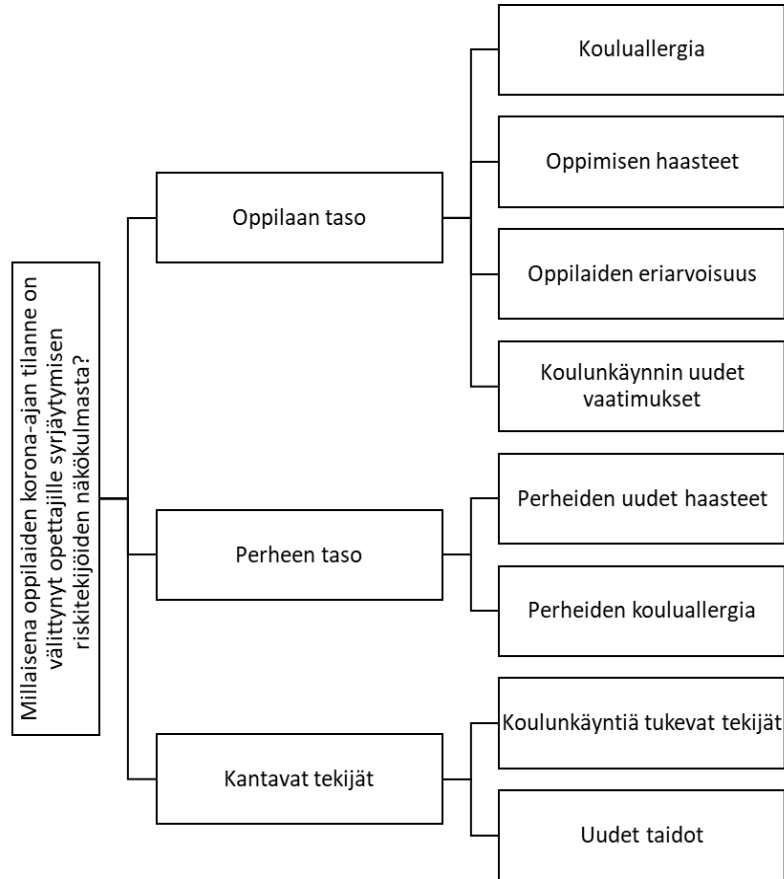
Millaisena oppilaiden korona-ajan tilanne on välittynyt opettajille syrjäytymisen riskitekijöiden näkökulmasta?

Oppilaan taso

Kouluallergia

Oppimisen haasteet

Oppilaiden eriarvoisuus

Koulunkäynnin uudet vaatimukset

Perheen taso

Perheiden uudet haasteet

Perheiden kouluallergia

Kantavat tekijät

Koulunkäyntiä tukevat tekijät

Uudet taidot